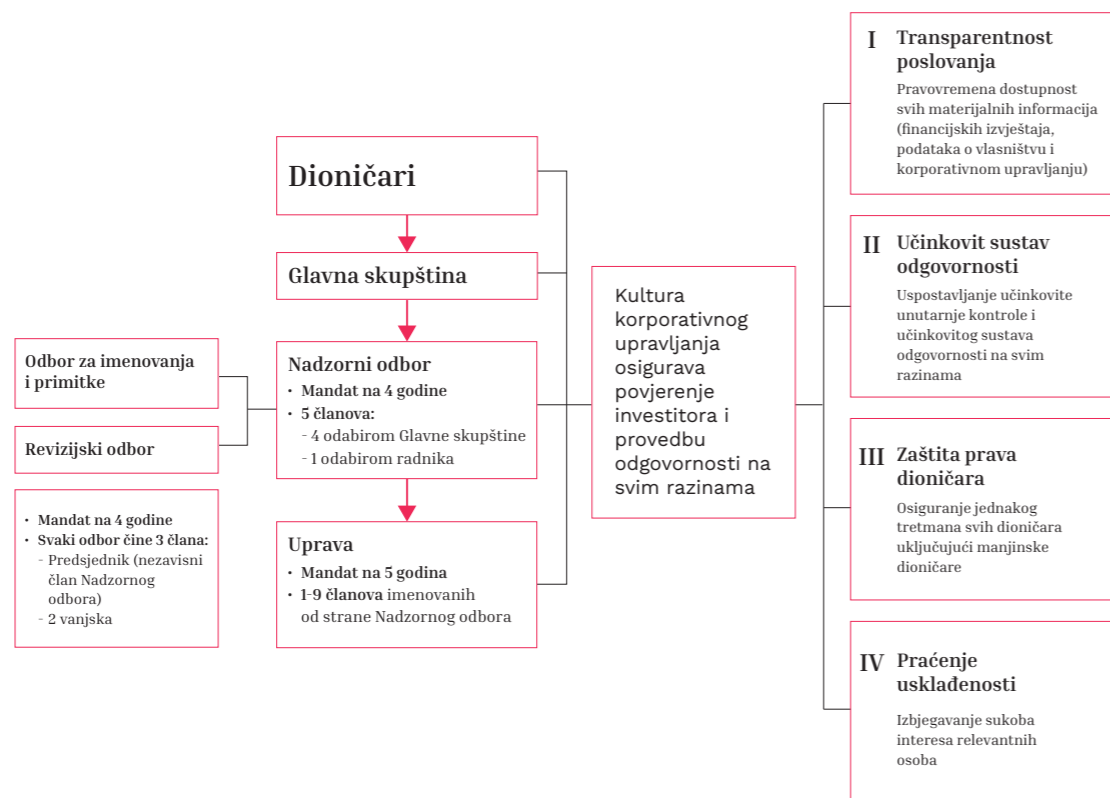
Dioničari

Glavna skupština

Nadzorni odbor
• Mandat na 4 godine
• 5 članova:
- 4 odabirom Glavne skupštine
- 1 odabirom radnika

Uprava
• Mandat na 5 godina
• 1-9 članova imenovanih od strane Nadzornog odbora

Odbor za imenovanja i primitke

Revizijski odbor

• Mandat na 4 godine
• Svaki odbor čine 3 člana:
- Predsjednik (nezavisni član Nadzornog odbora)
- 2 vanjska

Kultura korporativnog upravljanja osigurava povjerenje investitora i provedbu odgovornosti na svim razinama

I Transparentnost poslovanja
Pravovremena dostupnost svih materijalnih informacija (financijskih izvještaja, podataka o vlasništvu i korporativnom upravljanju)

II Učinkovit sustav odgovornosti
Uspostavljanje učinkovite unutarnje kontrole i učinkovitog sustava odgovornosti na svim razinama

III Zaštita prava dioničara
Osiguranje jednakog tretmana svih dioničara uključujući manjinske dioničare

IV Praćenje usklađenosti
Izbjegavanje sukoba interesa relevantnih osoba